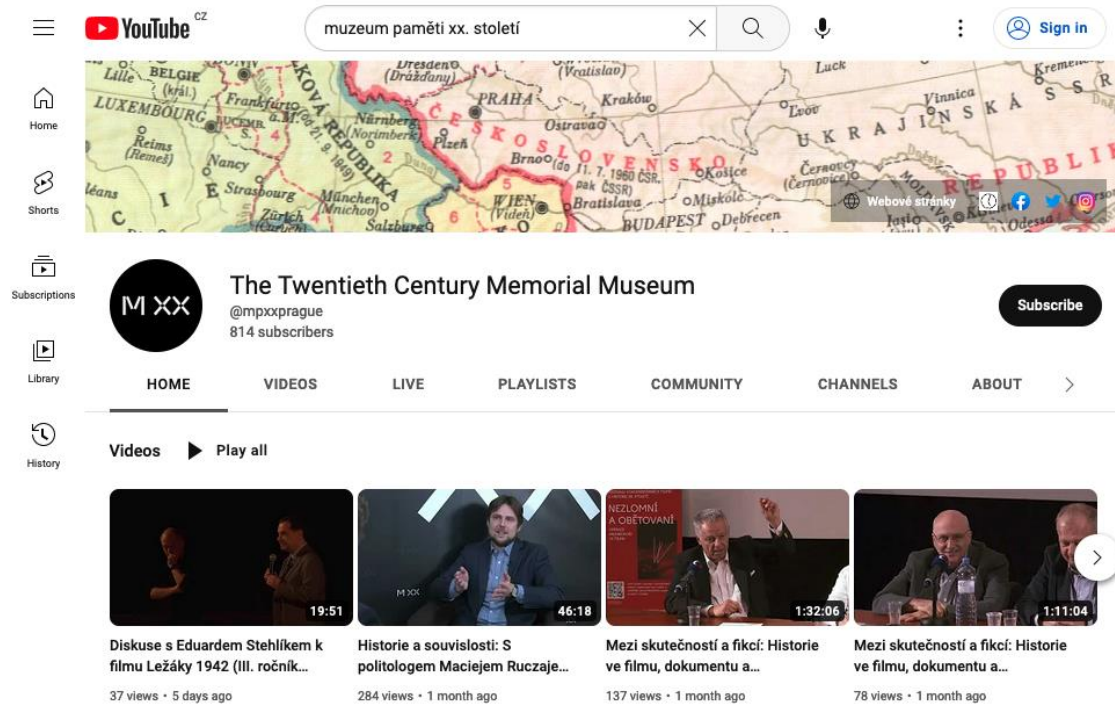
YouTube CZ

muzeum paměti xx. století

Sign in

Home

Shorts

Subscriptions

Library

History

Lille BELGIE (král.) LUXEMBOURG Frankfurt a. M. Reims (Remeš) Nancy Strasbourg München (Mnichov) Zürich Nürnberg (Norimberk) Dresden (Drážďany) PRAHA Plzeň ČESKOSLOVENSKO Brno Ostrava Kraków Wrocław (Vratislav) WIEN (Vídeň) Bratislava BUDAPEST Miskolc Debrecen Košice Lwów UKRAJINSKÁ REPUBLIKA Luck Vinnica Černovcy Iaşi Odessa Salzburg

Webové stránky

The Twentieth Century Memorial Museum

@mpxxprague

814 subscribers

Subscribe

HOME

VIDEOS

LIVE

PLAYLISTS

COMMUNITY

CHANNELS

ABOUT

Videos

Play all

19:51

Diskuse s Eduardem Stehlíkem k filmu Ležáky 1942 (III. ročník...

37 views • 5 days ago

46:18

Historie a souvislosti: S politologem Maciejem Ruczaje...

284 views • 1 month ago

NEZLOMNÍ A OBĚTOVANÍ

1:32:06

Mezi skutečností a fikcí: Historie ve filmu, dokumentu a...

137 views • 1 month ago

1:11:04

Mezi skutečností a fikcí: Historie ve filmu, dokumentu a...

78 views • 1 month ago